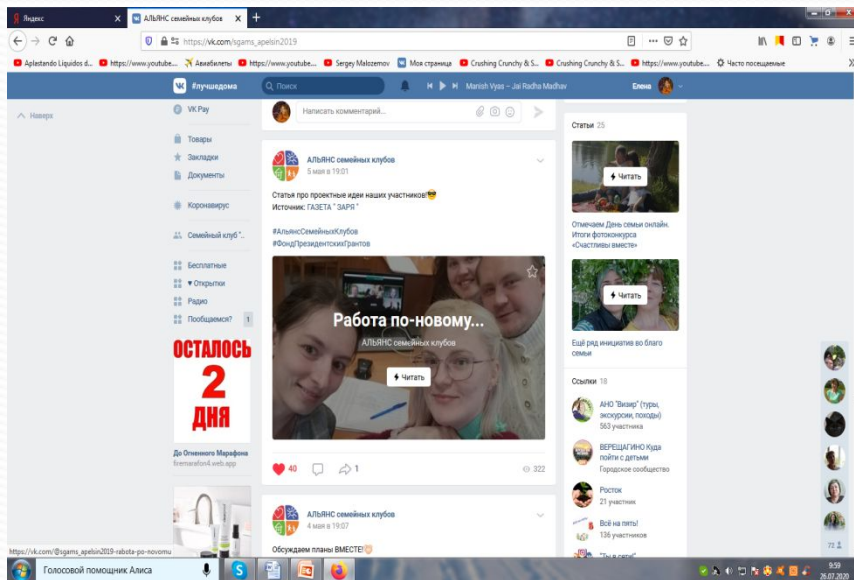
Яндекс
АЛЬЯНС семейных клубов
https://vk.com/sgams_apelsin2019
Aplastando Liquidos d... https://www.youtube... Авиабилеты https://www.youtube... Sergey Malozemov Моя страница Crushing Crunchy & S... Crushing Crunchy & S... https://www.youtube... Часто посещаемые

#лучшедома Поиск Manish Vyas – Jai Radha Madhav Елена

Наверх

VK Pay
Товары
Закладки
Документы
Коронавирус
Семейный клуб "...
Бесплатные
♥ Открытки
Радио
Пообщаемся? 1

ОСТАЛОСЬ 2 ДНЯ
До Огненного Марафона
firemarafon4.web.app

Написать комментарий...

АЛЬЯНС семейных клубов
5 мая в 19:01

Статья про проектные идеи наших участников!😎
Источник: ГАЗЕТА " ЗАРЯ "

#АльянсСемейныхКлубов
#ФондПрезидентскихГрантов

Работа по-новому...
АЛЬЯНС семейных клубов
Читать

40 1 322

АЛЬЯНС семейных клубов
4 мая в 19:07

Обсуждаем планы ВМЕСТЕ!😊

Статьи 25
Читать
Отмечаем День семьи онлайн. Итоги фотоконкурса «Счастливы вместе»
Читать
Ещё ряд инициатив во благо семьи

Ссылки 18
АНО "Визир" (туры, экскурсии, походы)
563 участника
ВЕРЕЩАГИНО Куда пойти с детьми
Городское сообщество
Росток
21 участник
Всё на пять!
136 участников
"Ты в сети"

73

https://vk.com/@sgams_apelsin2019-rabota-po-novomu
Голосовой помощник Алиса
9:59
26.07.2020